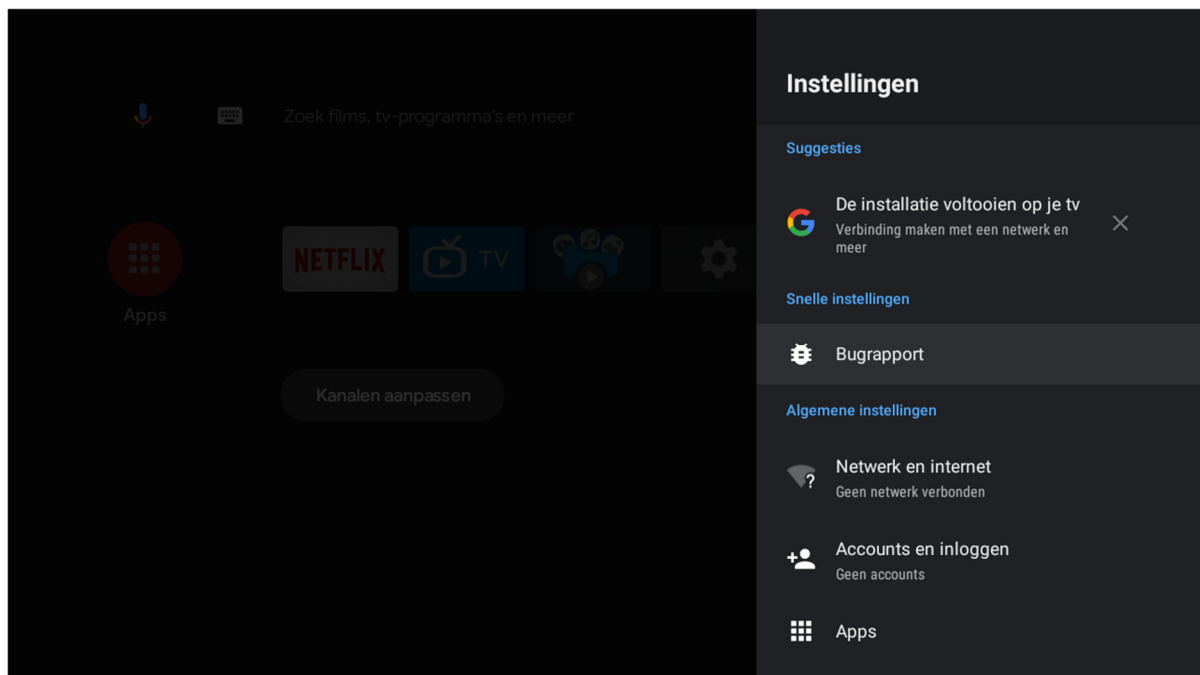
Zoek films, tv-programma's en meer

Apps

NETFLIX

TV

Kanalen aanpassen

Instellingen

Suggesties

De installatie voltooien op je tv
Verbinding maken met een netwerk en meer

Snelle instellingen

Bugrapport

Algemene instellingen

Netwerk en internet
Geen netwerk verbonden

Accounts en inloggen
Geen accounts

Apps